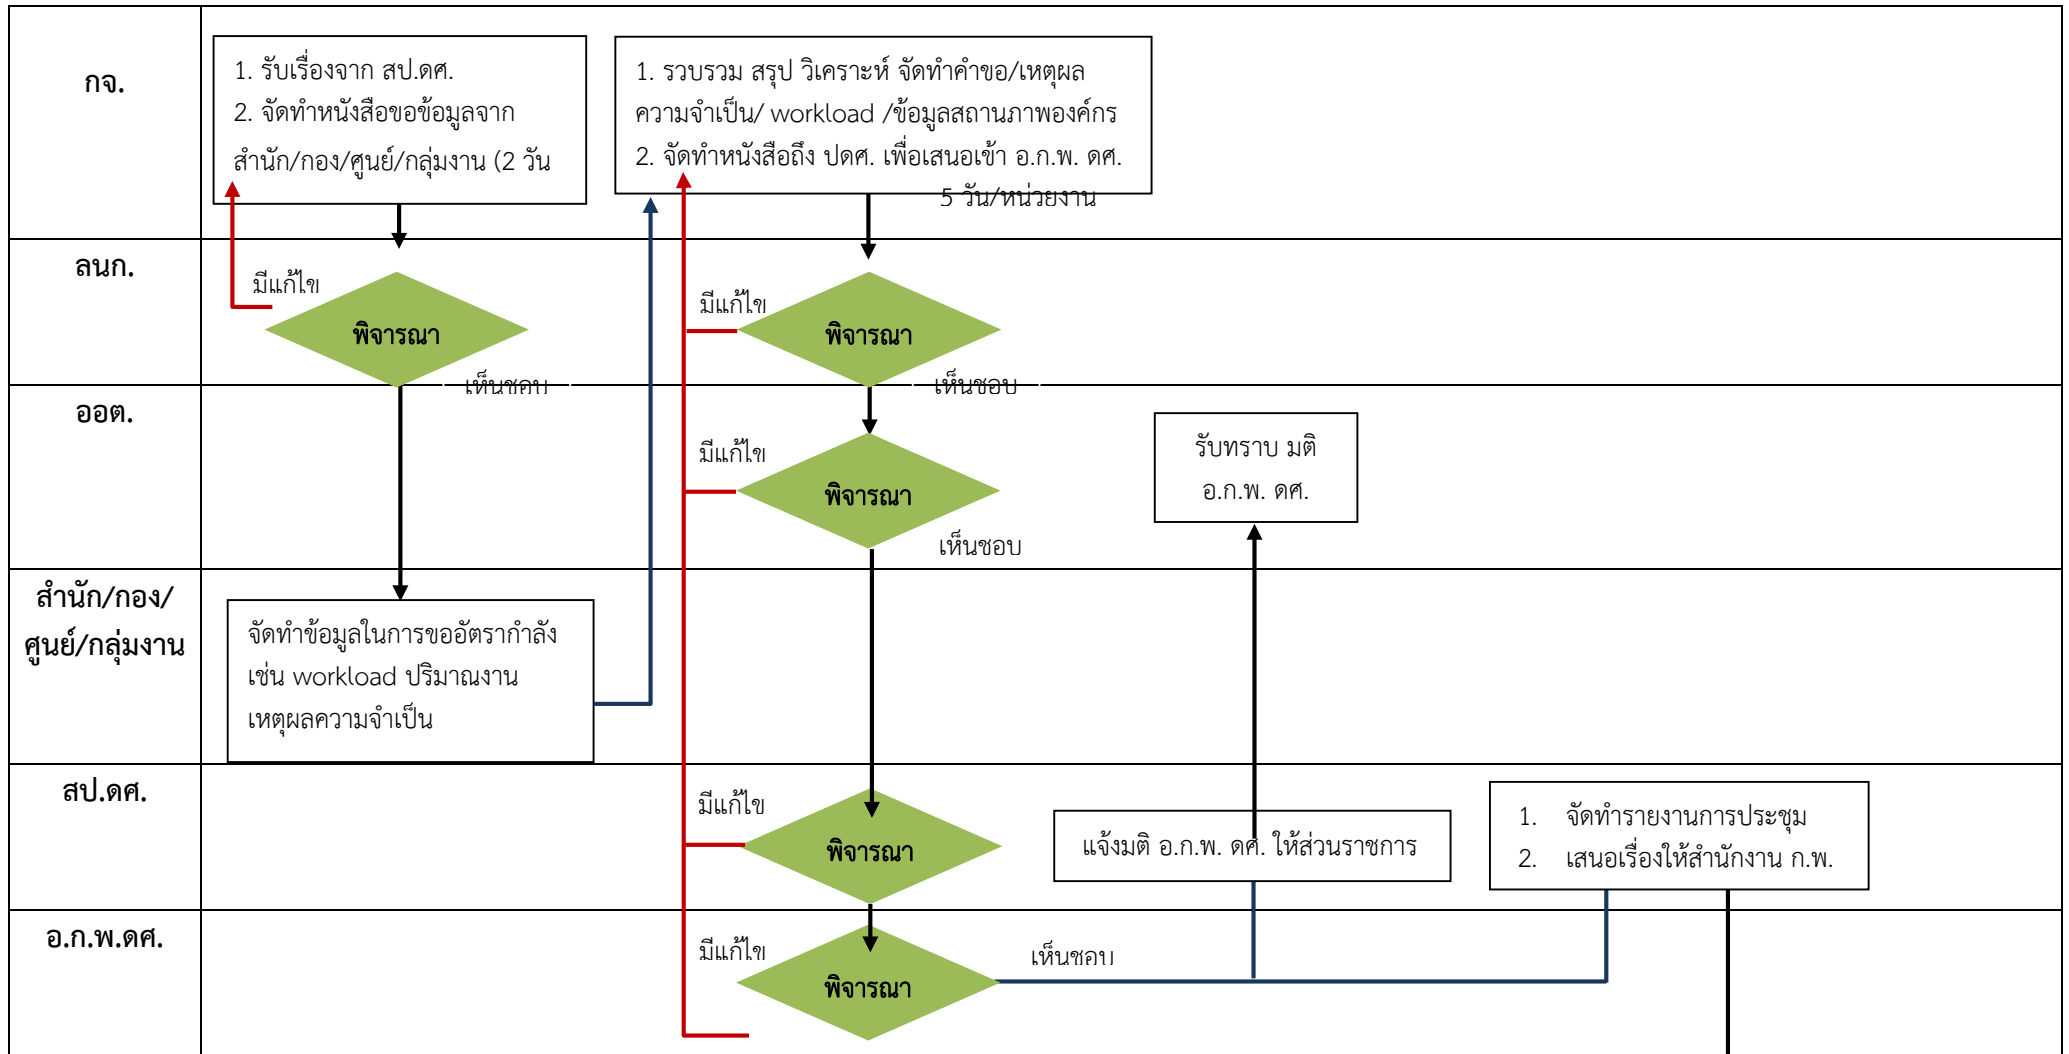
กจ.

1. รับเรื่องจาก สป.ดศ.
2. จัดทำหนังสือขอข้อมูลจาก สำนัก/กอง/ศูนย์/กลุ่มงาน (2 วัน

1. รวบรวม สรุป วิเคราะห์ จัดทำคำขอ/เหตุผลความจำเป็น/ workload /ข้อมูลสถานภาพองค์กร
2. จัดทำหนังสือถึง ปดศ. เพื่อเสนอเข้า อ.ก.พ. ดศ.
5 วัน/หน่วยงาน

ลนก.

มีแก้ไข
พิจารณา
เห็นชอบ

มีแก้ไข
พิจารณา
เห็นชอบ

ออต.

มีแก้ไข
พิจารณา
เห็นชอบ

รับทราบ มติ อ.ก.พ. ดศ.

สำนัก/กอง/ศูนย์/กลุ่มงาน

จัดทำข้อมูลในการขออัตรากำลัง เช่น workload ปริมาณงาน เหตุผลความจำเป็น

สป.ดศ.

มีแก้ไข
พิจารณา

แจ้งมติ อ.ก.พ. ดศ. ให้ส่วนราชการ

1. จัดทำรายงานการประชุม
2. เสนอเรื่องให้สำนักงาน ก.พ.

อ.ก.พ.ดศ.

มีแก้ไข
พิจารณา
เห็นชอบ